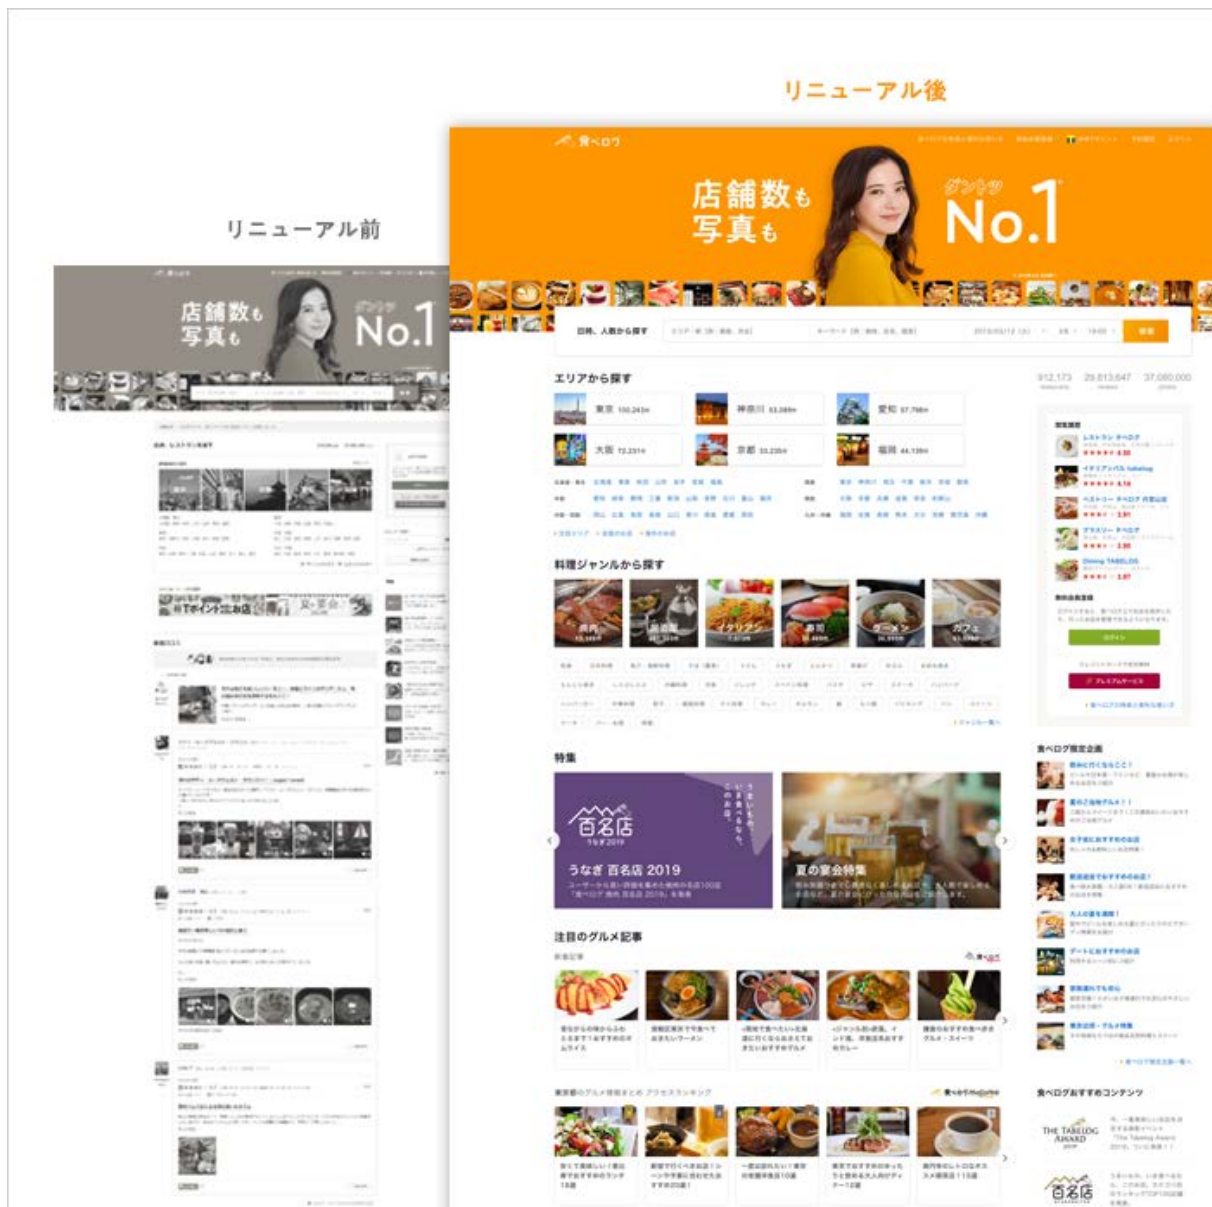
リニューアル後

リニューアル前

食べログ

店舗数も
写真も

ダントツ
No.1

店舗数も
写真も

ダントツ
No.1

日時、人数から探す

検索

エリアから探す

東京

神奈川

愛知

大阪

京都

福岡

912,173

29,813,647

37,080,000

料理ジャンルから探す

焼肉

居酒屋

イタリアン

寿司

ラーメン

カフェ

特集

百名店
うなぎ 2019

うなぎ 百名店 2019

夏の宴会特集

注目のグルメ記事

食べログ限定企画

食べログおすすめコンテンツ

THE TABELOG AWARD

百名店

ログイン

プレミアムサービス